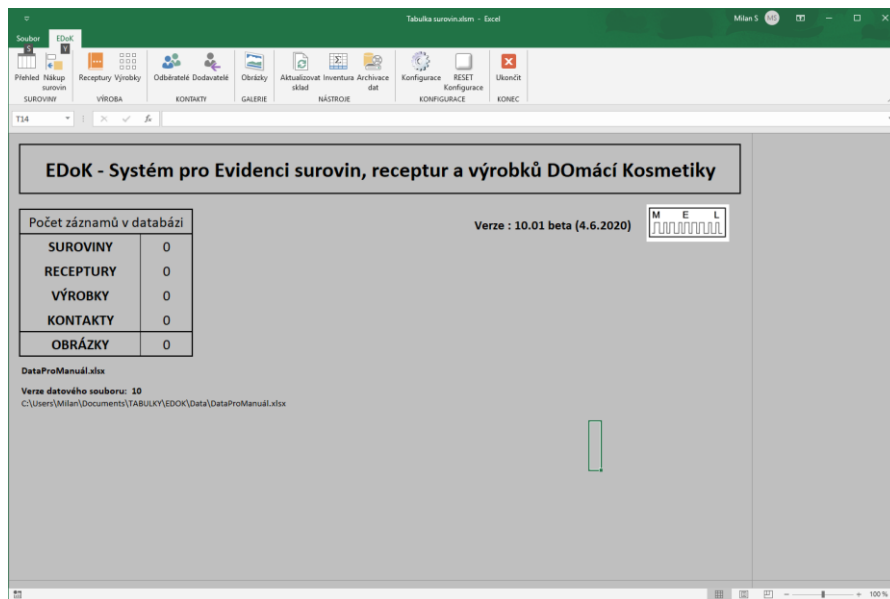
Tabulka surovin.xlsm - Excel

Milan S MS

Soubor EDoK

S Y

Přehled Nákup surovin
SUROVINY

Receptury Výrobky
VÝROBA

Odběratelé Dodavatelé
KONTAKTY

Obrázky
GALERIE

Aktualizovat sklad Inventura Archivace dat
NÁSTROJE

Konfigurace RESET Konfigurace
KONFIGURACE

Ukončit
KONEC

T14

EDoK - Systém pro Evidenci surovin, receptur a výrobků DOmácí Kosmetiky

| Počet záznamů v databázi | |
|---|---|
| SUROVINY | 0 |
| RECEPTURY | 0 |
| VÝROBKY | 0 |
| KONTAKTY | 0 |
| OBRÁZKY | 0 |

Verze : 10.01 beta (4.6.2020)

M E L

DataProManuál.xlsx

Verze datového souboru: 10
C:\Users\Milan\Documents\TABULKY\EDOK\Data\DataProManuál.xlsx

100 %